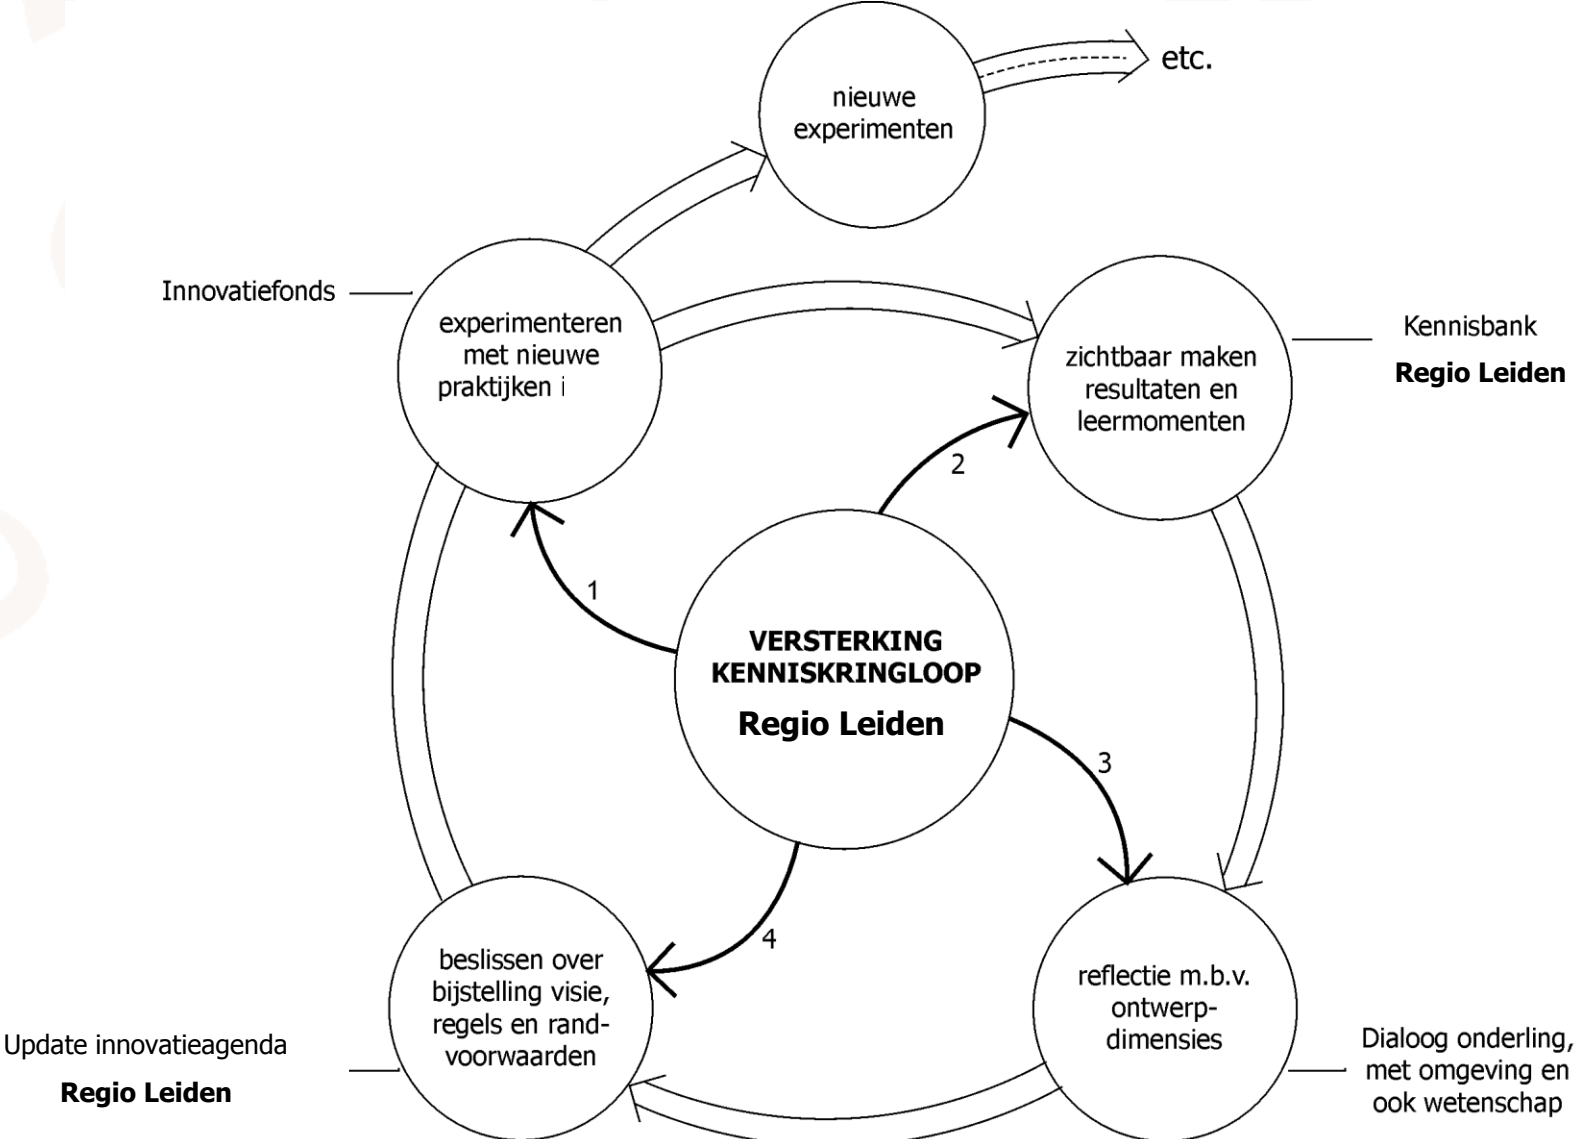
nieuwe experimenten

etc.

Innovatiefonds

experimenteren met nieuwe praktijken i

zichtbaar maken resultaten en leermomenten

Kennisbank

**Regio Leiden**

2

1

**VERSTERKING KENNISKRINGLOOP**

**Regio Leiden**

3

4

beslissen over bijstelling visie, regels en randvoorwaarden

reflectie m.b.v. ontwerpdimensies

Update innovatieagenda

**Regio Leiden**

Dialoog onderling, met omgeving en ook wetenschap